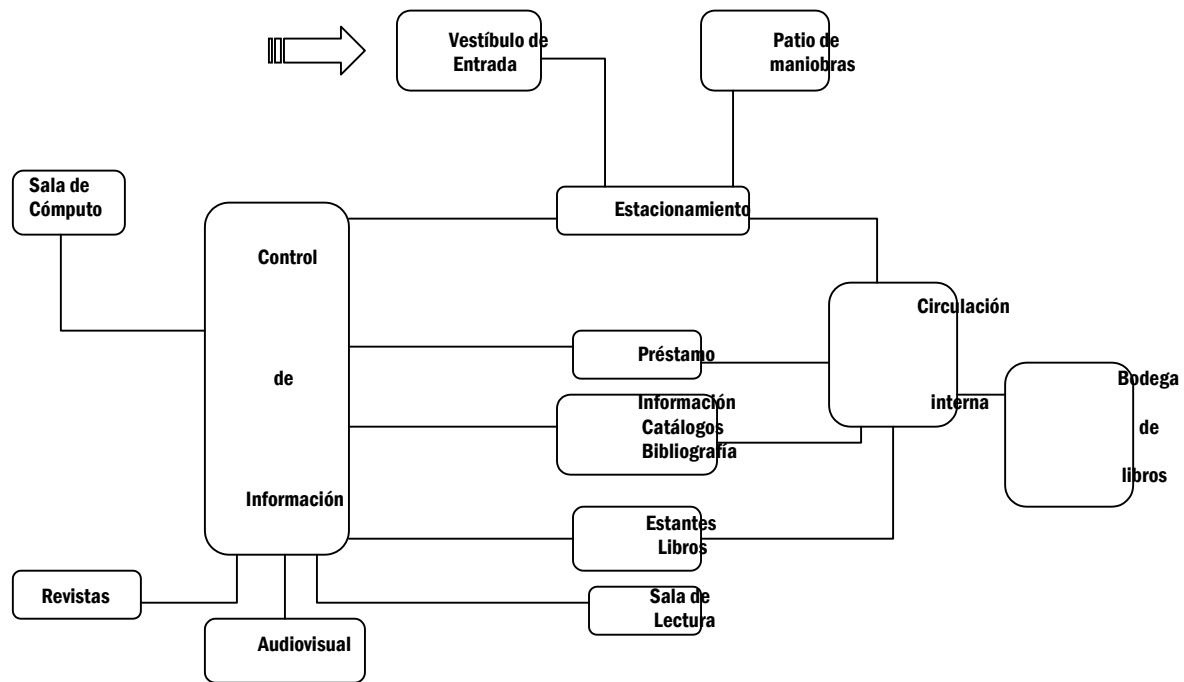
Vestíbulo de Entrada

Patio de maniobras

Sala de Cómputo

Estacionamiento

Control

de

Información

Circulación

interna

Préstamo

Información
Catálogos
Bibliografía

Bodega

de

libros

Estantes
Libros

Revistas

Sala de
Lectura

Audiovisual